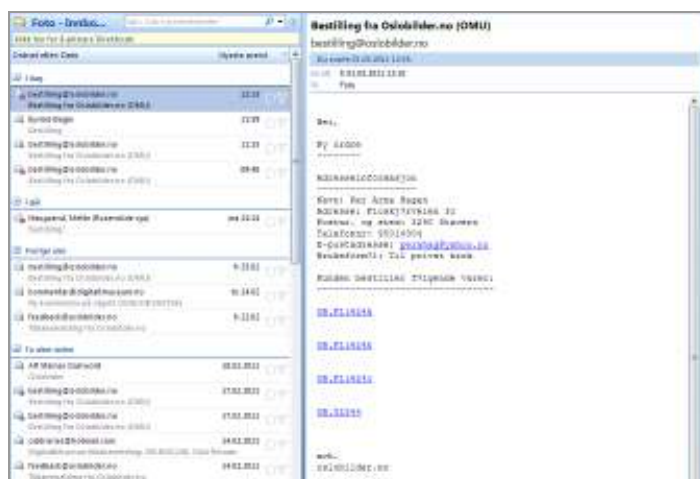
Foto - Innbo...

Klikk her for å aktivere Direktesøk

Ordnet etter: Dato | Nyeste øverst

I dag

bestilling@oslobilder.no 22:10
Bestilling fra Oslobilder.no (OMU)

Byrkrä Birgin 22:09
Bestilling

bestilling@oslobilder.no 22:33
Bestilling fra Oslobilder.no (OMU)

bestilling@oslobilder.no 09:46
Bestilling fra Oslobilder.no (OMU)

I går

Haugerud, Mette (Kunnskap og) ma 22:11
Bestilling

Forrige uke

bestilling@oslobilder.no fr 23.02
Bestilling fra Oslobilder.no (OMU)

kommentar@digitaltmuseum.no to 14.02
Ny kommentar på objekt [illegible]

feedback@oslobilder.no fr 23.02
Tilbakemelding fra Oslobilder.no

To uker siden

Alf Marius Gamvold 20.02.2011
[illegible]

bestilling@oslobilder.no 17.02.2011
Bestilling fra Oslobilder.no (OMU)

bestilling@oslobilder.no 17.02.2011
Bestilling fra Oslobilder.no (OMU)

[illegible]@hotmail.com 14.02.2011
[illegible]

feedback@oslobilder.no 14.02.2011
Tilbakemelding fra Oslobilder.no

Bestilling fra Oslobilder.no (OMU)
bestilling@oslobilder.no
Du svarte 23.03.2011 12:05.
Sendt: fr 03.03.2011 13:35
Til: Foto

Hei,

Fy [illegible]
-------

Adresseinformasjon
-------------------
Navn: Per Arne Hagen
Adresse: Flokkjtveien 31
Postnr. og sted: 3290 Stavern
Telefonnr: 99314904
E-postadresse: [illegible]@yahoo.no
Bruksformål: Til privat bruk

Kunden bestiller følgende varer:
--------------------------------

OB.F11454A

OB.F11454B

OB.F11455

OB.33294

mvh.
oslobilder.no